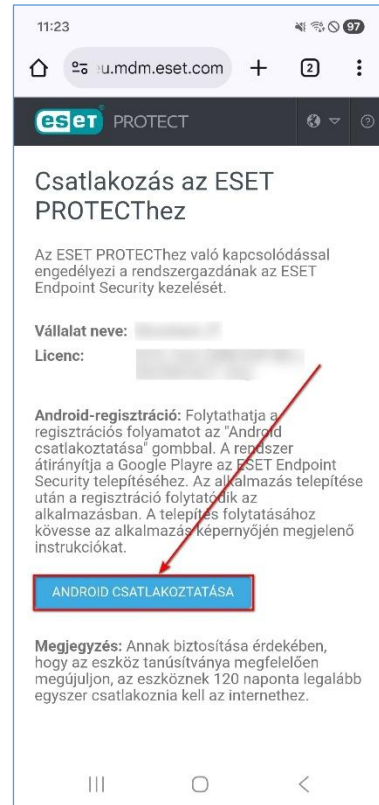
11:23

97

u.mdm.eset.com

2

eset PROTECT

Csatlakozás az ESET PROTECThez

Az ESET PROTECThez való kapcsolódással engedélyezi a rendszergazdának az ESET Endpoint Security kezelését.

Vállalat neve: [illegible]

Licenc: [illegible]

Android-regisztráció: Folytathatja a regisztrációs folyamatot az "Android csatlakoztatása" gombbal. A rendszer átirányítja a Google Playre az ESET Endpoint Security telepítéséhez. Az alkalmazás telepítése után a regisztráció folytatódik az alkalmazásban. A telepítés folytatásához kövesse az alkalmazás képernyőjén megjelenő instrukciókat.

ANDROID CSATLAKOZTATÁSA

Megjegyzés: Annak biztosítása érdekében, hogy az eszköz tanúsítványa megfelelően megújuljon, az eszköznek 120 naponta legalább egyszer csatlakoznia kell az internethez.